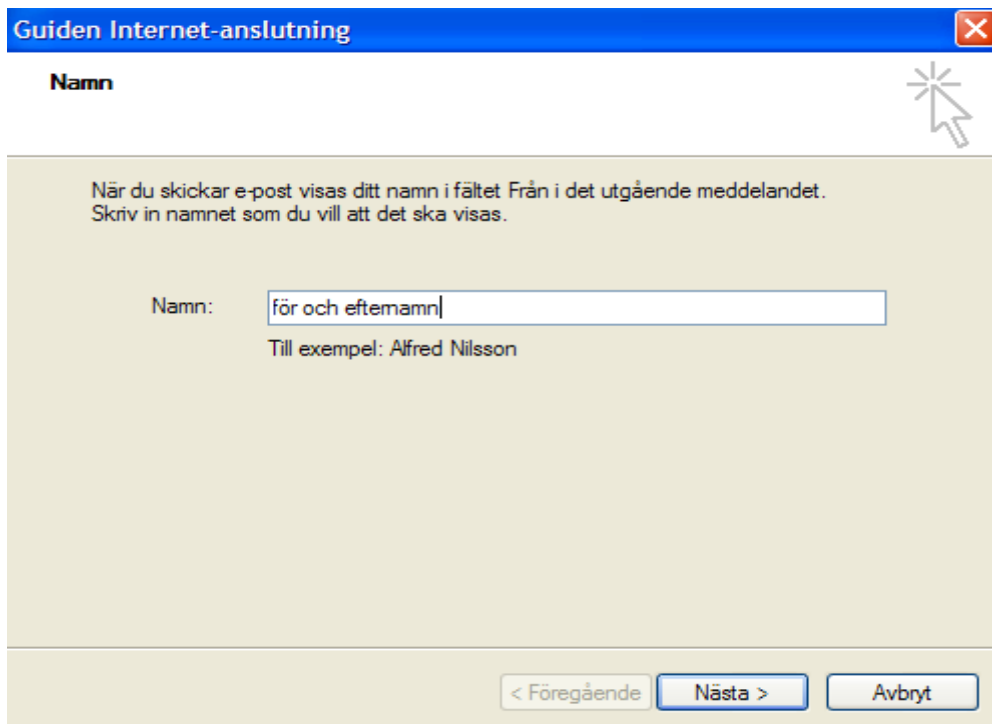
Guiden Internet-anslutning

Namn

När du skickar e-post visas ditt namn i fältet Från i det utgående meddelandet. Skriv in namnet som du vill att det ska visas.

Namn: för och efternamn

Till exempel: Alfred Nilsson

< Föregående | Nästa > | Avbryt